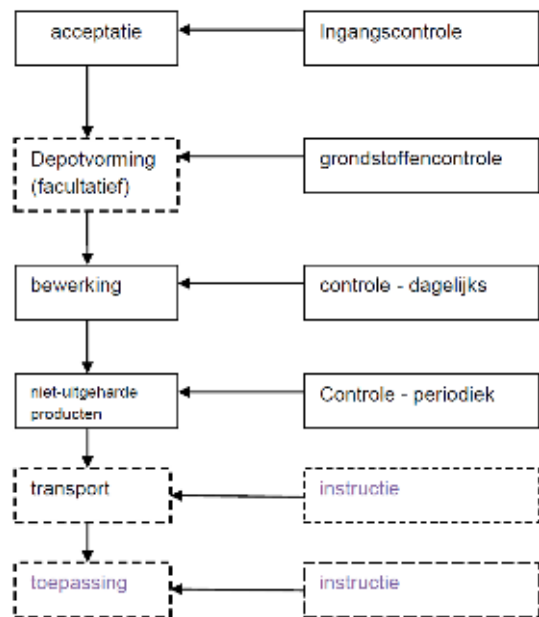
acceptatie

Ingangscontrole

Depotvorming (facultatief)

grondstoffencontrole

bewerking

controle - dagelijks

niet-uitgeharde producten

Controle - periodiek

transport

instructie

toepassing

instructie